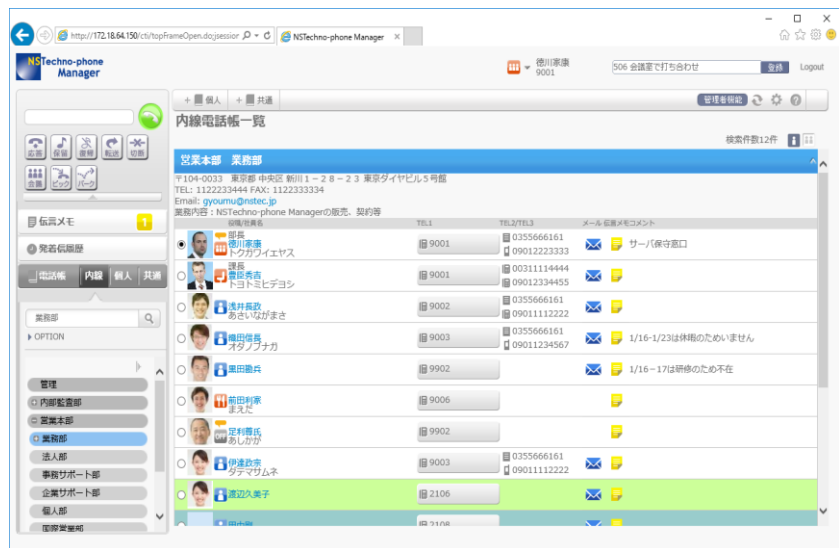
http://172.18.64.150/cti/topFrameOpen.do;jsessior
NSTechno-phone Manager

NSTechno-phone Manager

徳川家康
9001

506 会議室で打ち合わせ
登録
Logout

応答 保留 復帰 転送 切断
会議 ピック パーク

伝言メモ 1
発着信履歴
電話帳 内線 個人 共通

業務部
OPTION

管理
内部監査部
営業本部
業務部
法人部
事務サポート部
企業サポート部
個人部
国際営業部

+ 個人 + 共通
管理者機能

内線電話帳一覧

検索件数12件

営業本部 業務部
〒104-0033 東京都 中央区 新川１－２８－２３ 東京ダイヤビル５号館
TEL: 1122233444 FAX: 1122333334
Email: gyoumu@nstec.jp
業務内容：NSTechno-phone Managerの販売、契約等

| 役職/氏名 | TEL1 | TEL2/TEL3 | メール | 伝言メモ | コメント |
|---|---|---|---|---|---|
| 部長 徳川家康 トクガワイエヤス | 9001 | 0355666161 09012223333 | | | サーバ保守窓口 |
| 課長 豊臣秀吉 トヨトミヒデヨシ | 9001 | 00311114444 09012334455 | | | |
| 浅井長政 あさいながまさ | 9002 | 0355666161 09011112222 | | | |
| 織田信長 オダノブナガ | 9003 | 0355666161 09011234567 | | | 1/16-1/23は休暇のためいません |
| 黒田勘兵 | 9902 | | | | 1/16－17は研修のため不在 |
| 前田利家 まえだ | 9006 | | | | |
| 足利義氏 あしかが | 9902 | | | | |
| 伊達政宗 ダテマサムネ | 9003 | 0355666161 09011112222 | | | |
| 渡辺久美子 | 2106 | | | | |
| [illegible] | 2108 | | | | |